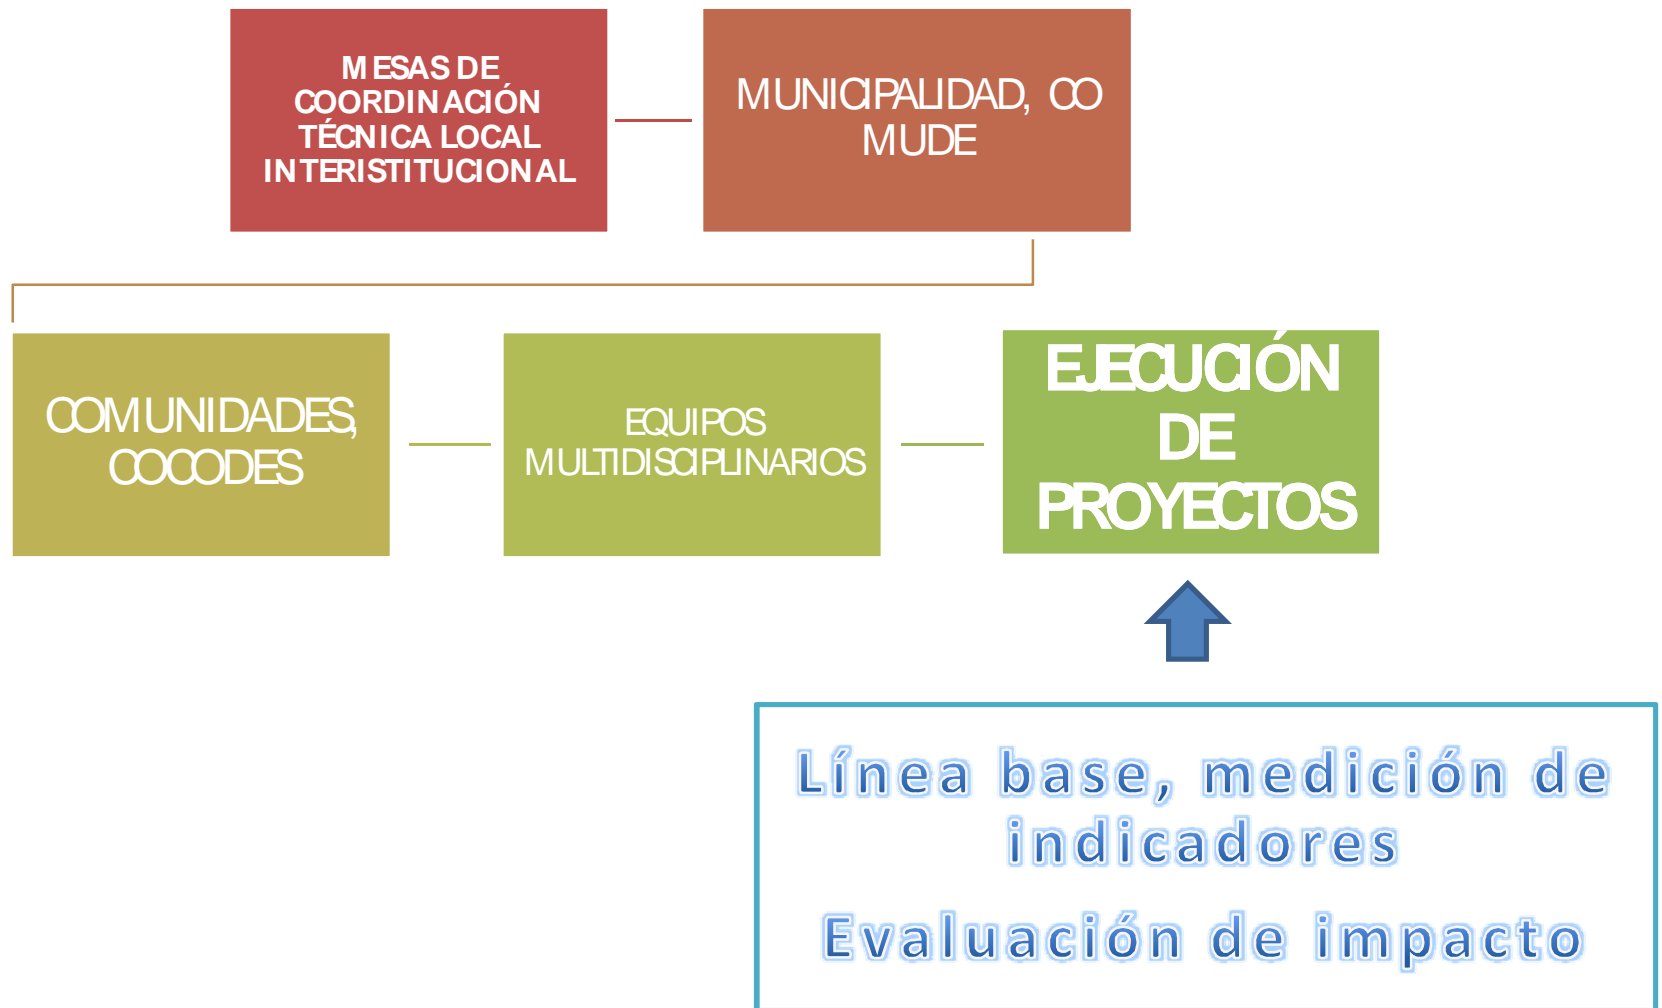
MESAS DE COORDINACIÓN TÉCNICA LOCAL INTERISTITUCIONAL

MUNICIPALIDAD, CO MUDE

COMUNIDADES, COCODES

EQUIPOS MULTIDISCIPLINARIOS

EJECUCIÓN DE PROYECTOS

Línea base, medición de indicadores

Evaluación de impacto